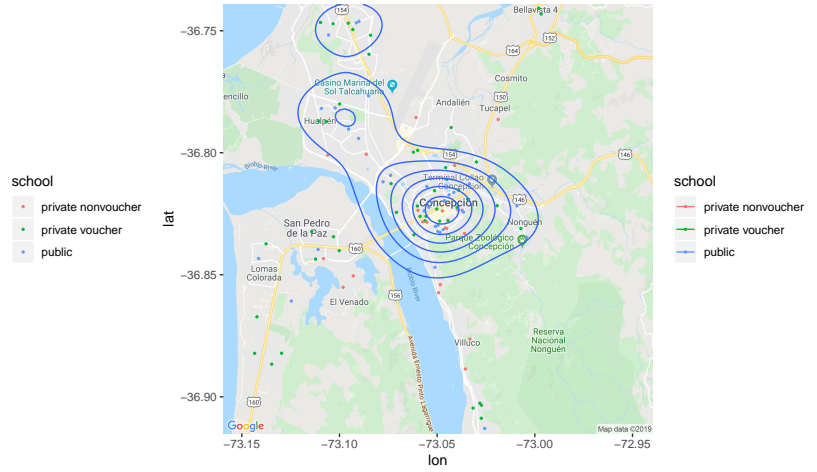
school
private nonvoucher
private voucher
public

lat

−36.75
−36.80
−36.85
−36.90

154
Bellavista 4
152
164
Casino Marina del Sol Talcahuano
encillo
Cosmito
Andalién
150
Tucapel
Hualpén
Rocuant
154
146
Terminal Collao Concepción
Concepción
Nonguén
San Pedro de la Paz
160
Parque Zoológico Concepción
Lomas Colorada
El Venado
156
Biobío River
Reserva Nacional Nonguén
Villuco
Avenida Ernesto Pinto Lagarrigue
160
Google
Map data ©2019

−73.15
−73.10
−73.05
−73.00
−72.95
lon

school
private nonvoucher
private voucher
public